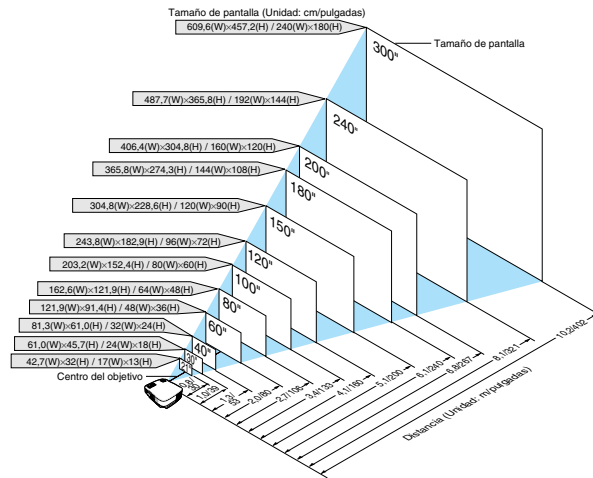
Tamaño de pantalla (Unidad: cm/pulgadas)

609,6(W)×457,2(H) / 240(W)×180(H)

Tamaño de pantalla

300"

487,7(W)×365,8(H) / 192(W)×144(H)

240"

406,4(W)×304,8(H) / 160(W)×120(H)

200"

365,8(W)×274,3(H) / 144(W)×108(H)

180"

304,8(W)×228,6(H) / 120(W)×90(H)

150"

243,8(W)×182,9(H) / 96(W)×72(H)

120"

203,2(W)×152,4(H) / 80(W)×60(H)

100"

162,6(W)×121,9(H) / 64(W)×48(H)

80"

121,9(W)×91,4(H) / 48(W)×36(H)

60"

81,3(W)×61,0(H) / 32(W)×24(H)

40"

61,0(W)×45,7(H) / 24(W)×18(H)

30"

42,7(W)×32(H) / 17(W)×13(H)

21"

Centro del objetivo

0,7/28

1,0/39

1,3/53

2,0/80

2,7/106

3,4/133

4,1/160

5,1/200

6,1/240

6,8/267

8,1/321

10,2/402

Distancia (Unidad: m/pulgadas)